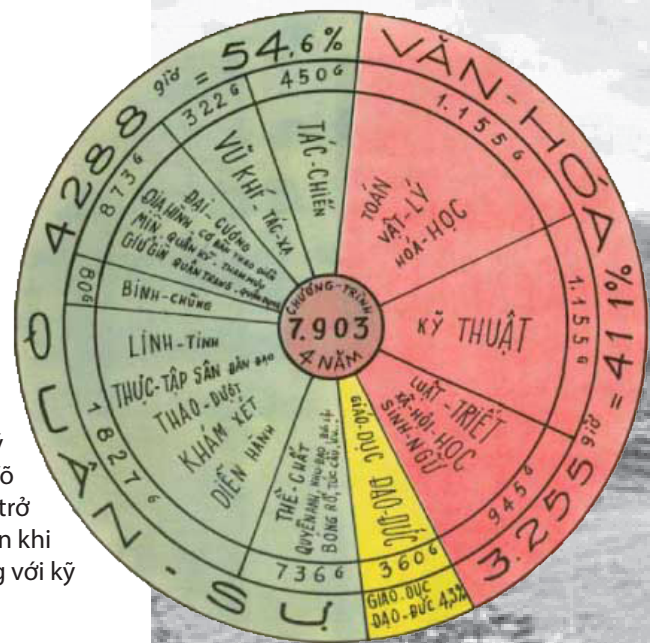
4288 giờ = 54.6%

VĂN-HÓA

3.255 giờ = 41.1%

QUÂN-SỰ

450g

TÁC-CHIẾN

322g

VŨ KHÍ - TÁC-XẠ

873g

ĐẠI-CƯƠNG
ĐỊA HÌNH, CƠ BẢN THAO DIỄN
MÌN, QUÂN KỲ, THAM MƯU
GIỮ GÌN QUÂN TRANG, QUÂN DỤNG

80g

BINH-CHỦNG

1827g

LÍNH-TÍNH
THỰC-TẬP SÂN BẮN BIA
THAO-DIỄN
KHÁM XÉT
DIỄN HÀNH

736g

THỂ-CHẤT
QUYỀN ANH, NHU ĐẠO, BƠI LỘI
BÓNG RỔ, TÚC CẦU, V.V...

1.155g

TOÁN
VẬT-LÝ
HÓA-HỌC

1.155g

KỸ THUẬT

945g

LUẬT - TRIẾT
XÃ-HỘI-HỌC
SINH-NGỮ

360g

GIÁO-DỤC ĐẠO-ĐỨC

GIÁO-DỤC ĐẠO-ĐỨC 4.3%

CHƯƠNG-TRÌNH
7.903
4 NĂM

y
ỗ
trở
n khi
g với kỹ